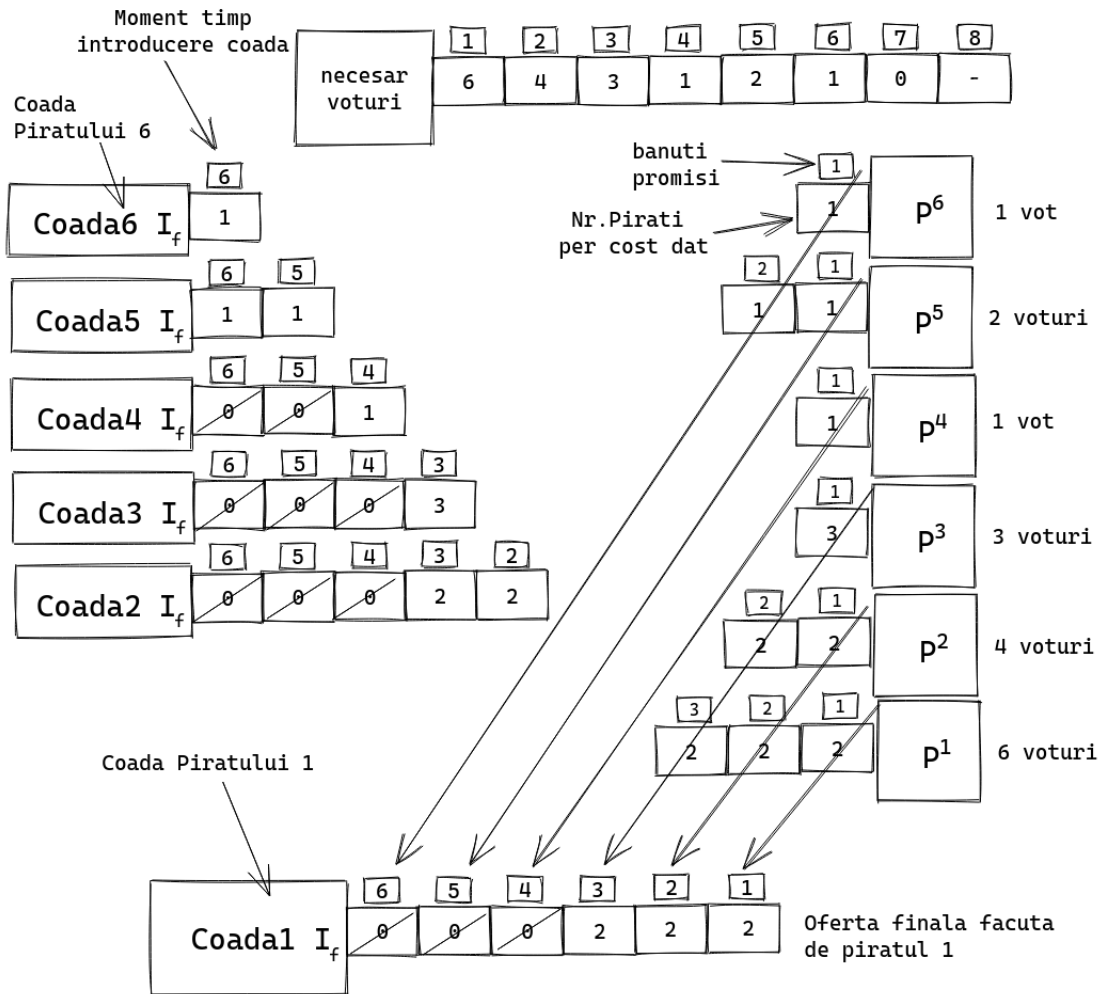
Moment timp introducere coada

| | 1 | 2 | 3 | 4 | 5 | 6 | 7 | 8 |
|---|---|---|---|---|---|---|---|---|
| necesar voturi | 6 | 4 | 3 | 1 | 2 | 1 | 0 | - |

Coada Piratului 6

Coada6 $I_f$
| 6 |
|---|
| 1 |

Coada5 $I_f$
| 6 | 5 |
|---|---|
| 1 | 1 |

Coada4 $I_f$
| 6 | 5 | 4 |
|---|---|---|
| 0 | 0 | 1 |

Coada3 $I_f$
| 6 | 5 | 4 | 3 |
|---|---|---|---|
| 0 | 0 | 0 | 3 |

Coada2 $I_f$
| 6 | 5 | 4 | 3 | 2 |
|---|---|---|---|---|
| 0 | 0 | 0 | 2 | 2 |

banuti promisi

Nr.Pirati per cost dat

1
1
$P^6$ 1 vot

2 1
1 1
$P^5$ 2 voturi

1
1
$P^4$ 1 vot

1
3
$P^3$ 3 voturi

2 1
2 2
$P^2$ 4 voturi

3 2 1
2 2 2
$P^1$ 6 voturi

Coada Piratului 1

Coada1 $I_f$
| 6 | 5 | 4 | 3 | 2 | 1 |
|---|---|---|---|---|---|
| 0 | 0 | 0 | 2 | 2 | 2 |

Oferta finala facuta de piratul 1